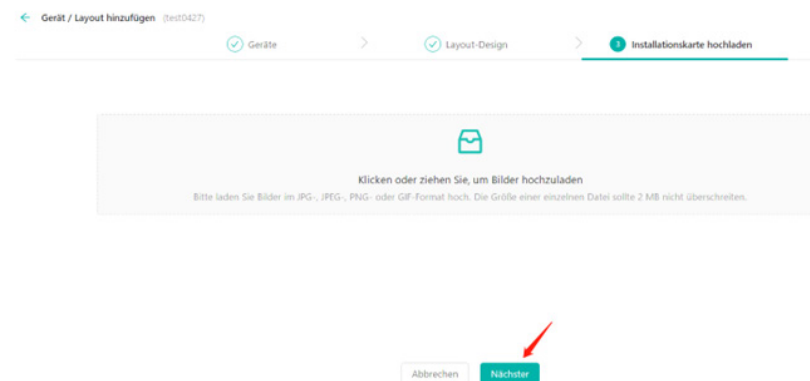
Gerät / Layout hinzufügen (test0427)

Geräte

Layout-Design

3 Installationskarte hochladen

Klicken oder ziehen Sie, um Bilder hochzuladen

Bitte laden Sie Bilder im JPG-, JPEG-, PNG- oder GIF-Format hoch. Die Größe einer einzelnen Datei sollte 2 MB nicht überschreiten.

Abbrechen

Nächster